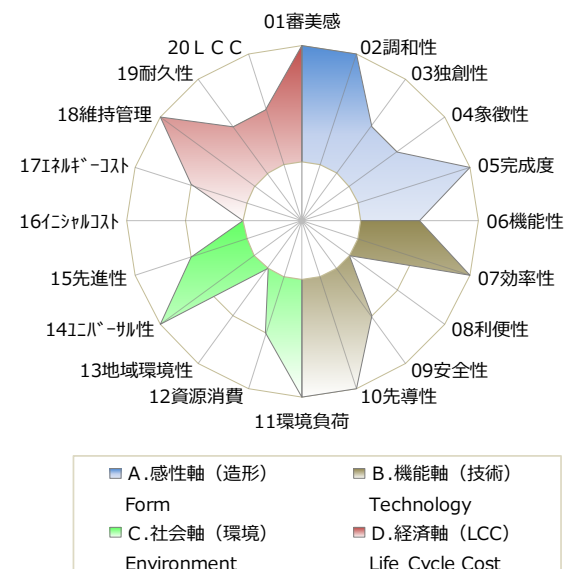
01審美感
02調和性
03独創性
04象徴性
05完成度
06機能性
07効率性
08利便性
09安全性
10先導性
11環境負荷
12資源消費
13地域環境性
14ﾕﾆﾊﾞｰｻﾙ性
15先進性
16ｲﾆｼｬﾙｺｽﾄ
17ｴﾈﾙｷﾞｰｺｽﾄ
18維持管理
19耐久性
20ＬＣＣ

A.感性軸（造形） Form
B.機能軸（技術） Technology
C.社会軸（環境） Environment
D.経済軸（LCC） Life Cycle Cost